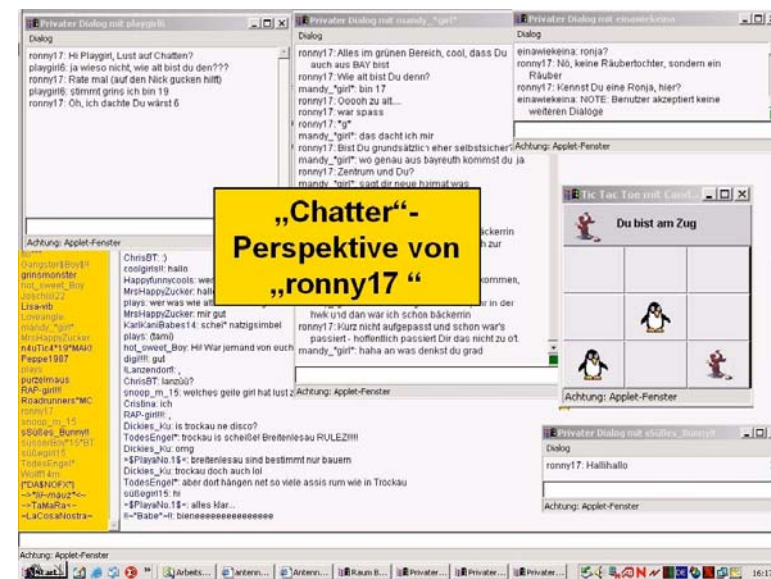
Privater Dialog mit playgirl6
Dialog
ronny17: Hi Playgirl, Lust auf Chatten?
playgirl6: ja wieso nicht, wie alt bist du den???
ronny17: Rate mal (auf den Nick gucken hilft)
playgirl6: stimmt grins ich bin 19
ronny17: Oh, ich dachte Du wärst 6

Privater Dialog mit mandy_*girl*
Dialog
ronny17: Alles im grünen Bereich, cool, dass Du auch aus BAY bist
ronny17: Wie alt bist Du denn?
mandy_*girl*: bin 17
ronny17: Ooooh zu alt...
ronny17: war spass
ronny17: *g*
mandy_*girl*: das dacht ich mir
ronny17: Bist Du grundsätzlich eher selbstsicher?
mandy_*girl*: wo genau aus bayreuth kommst du ja
ronny17: Zentrum und Du?
mandy_*girl*: sagt dir neue hzimat was
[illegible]äckerin
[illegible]h zur
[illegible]kommen,
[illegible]r in der hwk und dan wär ich schon bäckerin
ronny17: Kurz nicht aufgepasst und schon war's passiert - hoffentlich passiert Dir das nicht zu oft
mandy_*girl*: haha an was denkst du grad
Achtung: Applet-Fenster

Privater Dialog mit einawiekeina
Dialog
einawiekeina: ronja?
ronny17: Nö, keine Räubertochter, sondern ein Räuber
ronny17: Kennst Du eine Ronja, hier?
einawiekeina: NOTE: Benutzer akzeptiert keine weiteren Dialoge
Achtung: Applet-Fenster

„Chatter“-Perspektive von „ronny17 “

Tic Tac Toe mit Candi...
Du bist am Zug
Achtung: Applet-Fenster

Achtung: Applet-Fenster
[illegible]
Gangster$Boy$!
grinsmonster
hot_sweet_Boy
Joschi122
Lisa-vb
Loverangle
mandy_*girl*
MrsHappyZucker
n4uTic4*19*MAK0
Peppe1987
plays
purzelmaus
RAP-girl!!!
Roadrunners*MC
ronny17
snoop_m_15
sSüßes_Bunny!!
sussexBoy*15*BT
süßegirl15
TodesEngel*
Wolff14m
[*DA$NOFX*]
~>*lil~mauz*<~
~>TaMaRa<~
~LaCosaNostra~

ChrisBT: :)
coolgirlsII: hallo
Happyfunnycools: wer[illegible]
MrsHappyZucker: hall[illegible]
plays: wer was wie al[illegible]
MrsHappyZucker: mir gut
KarlKaniBabes14: schei* natzigsimbel
plays: (fami)
hot_sweet_Boy: Hi! War jemand von euch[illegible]
digill!!: gut
!Lanzendorf!: ,
ChrisBT: lanzüü?
snoop_m_15: welches geile girl hat lust z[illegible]
Cristina: ich
RAP-girl!!!: ,
Dickies_Ku: is trockau ne disco?
TodesEngel*: trockau is scheiße! Breitenlesau RULEZ!!!!!
Dickies_Ku: omg
~$PlayaNo.1$~: breitenlesau sind bestimmt nur bauern
Dickies_Ku: trockau doch auch lol
TodesEngel*: aber dort hängen net so viele assis rum wie in Trockau
süßegirl15: hi
~$PlayaNo.1$~: alles klar...
!!~*Babe*~!!: bieneeeeeeeeeeeeeeeee
Achtung: Applet-Fenster

Privater Dialog mit sSüßes_Bunny!!
Dialog
ronny17: Hallihallo
Achtung: Applet-Fenster

Achtung: Applet-Fenster
Start | Arbeits... | antenn... | Antenn... | Raum B... | Privater... | Privater... | Privater... | 16:1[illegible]